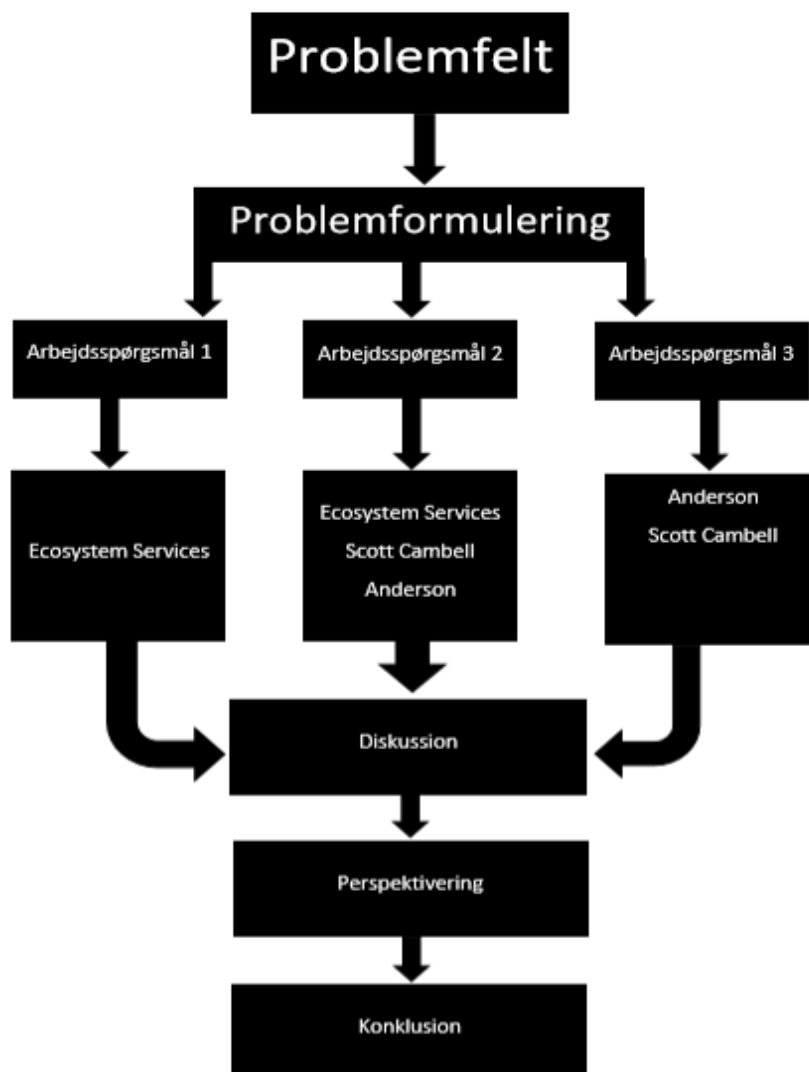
Problemfelt

Problemformulering

Arbejdsspørgsmål 1

Arbejdsspørgsmål 2

Arbejdsspørgsmål 3

Ecosystem Services

Ecosystem Services
Scott Cambell
Anderson

Anderson
Scott Cambell

Diskussion

Perspektivering

Konklusion